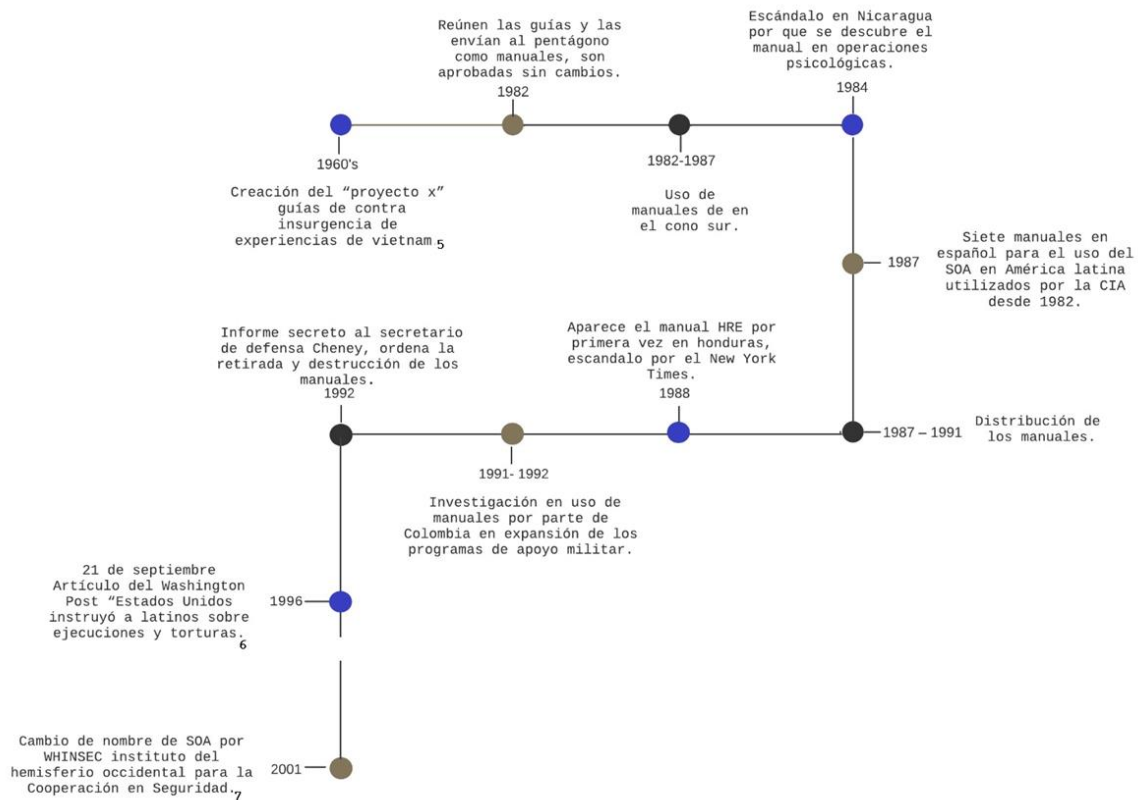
Reúnen las guías y las envían al pentágono como manuales, son aprobadas sin cambios.
1982

Escándalo en Nicaragua por que se descubre el manual en operaciones psicológicas.
1984

1960's
Creación del "proyecto x" guías de contra insurgencia de experiencias de vietnam 5

1982-1987
Uso de manuales de en el cono sur.

1987
Siete manuales en español para el uso del SOA en América latina utilizados por la CIA desde 1982.

Informe secreto al secretario de defensa Cheney, ordena la retirada y destrucción de los manuales.
1992

Aparece el manual HRE por primera vez en honduras, escandalo por el New York Times.
1988

1987 – 1991
Distribución de los manuales.

1991- 1992
Investigación en uso de manuales por parte de Colombia en expansión de los programas de apoyo militar.

21 de septiembre Artículo del Washington Post "Estados Unidos instruyó a latinos sobre ejecuciones y torturas. 6
1996

Cambio de nombre de SOA por WHINSEC instituto del hemisferio occidental para la Cooperación en Seguridad. 7
2001